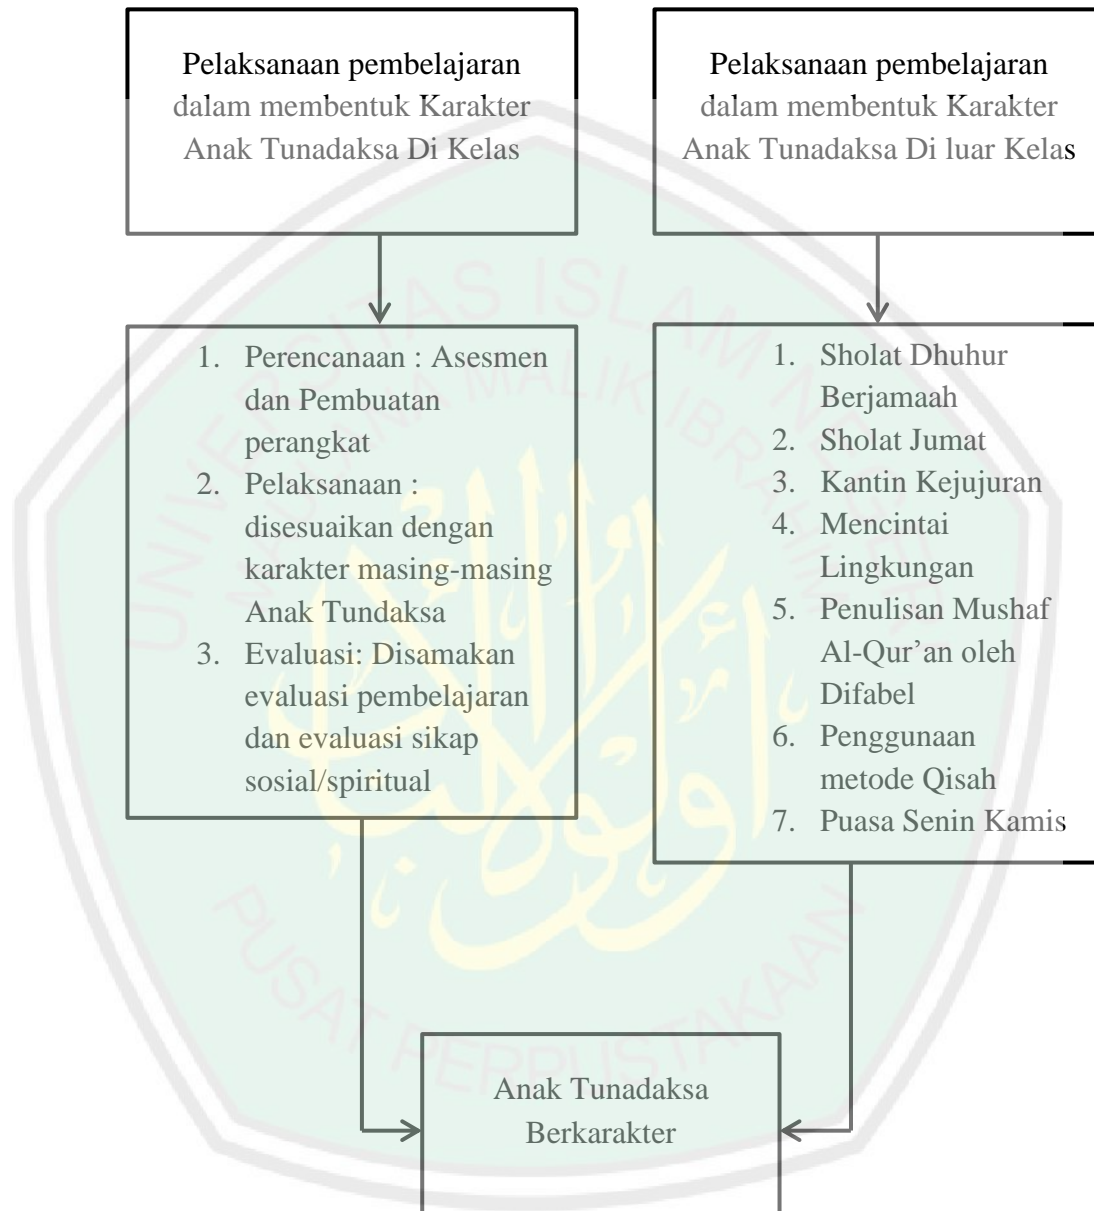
Pelaksanaan pembelajaran dalam membentuk Karakter Anak Tunadaksa Di Kelas

Pelaksanaan pembelajaran dalam membentuk Karakter Anak Tunadaksa Di luar Kelas

1. Perencanaan : Asesmen dan Pembuatan perangkat
2. Pelaksanaan : disesuaikan dengan karakter masing-masing Anak Tundaksa
3. Evaluasi: Disamakan evaluasi pembelajaran dan evaluasi sikap sosial/spiritual

1. Sholat Dhuhur Berjamaah
2. Sholat Jumat
3. Kantin Kejujuran
4. Mencintai Lingkungan
5. Penulisan Mushaf Al-Qur'an oleh Difabel
6. Penggunaan metode Qisah
7. Puasa Senin Kamis

Anak Tunadaksa Berkarakter

UNIVERSITAS ISLAM NEGERI MAULANA MALIK IBRAHIM

PUSAT PERPUSTAKAAN